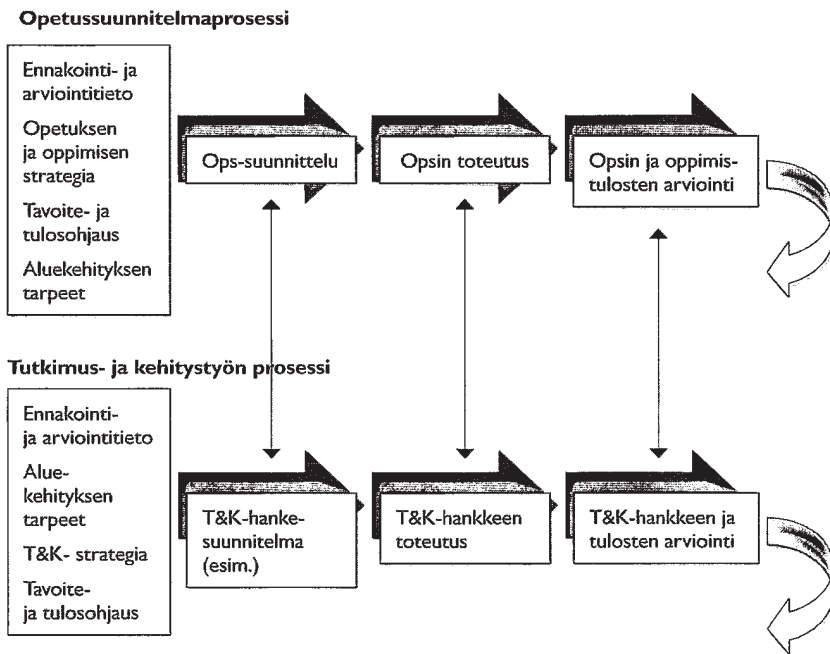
Opetussuunnitelmaprosessi

Ennakointi- ja arviointitieto

Opetuksen ja oppimisen strategia

Tavoite- ja tulosohjaus

Aluekehityksen tarpeet

Ops-suunnittelu

Opsin toteutus

Opsin ja oppimistulosten arviointi

Tutkimus- ja kehitystyön prosessi

Ennakointi- ja arviointitieto

Aluekehityksen tarpeet

T&K- strategia

Tavoite- ja tulosohjaus

T&K-hankesuunnitelma (esim.)

T&K-hankkeen toteutus

T&K-hankkeen ja tulosten arviointi